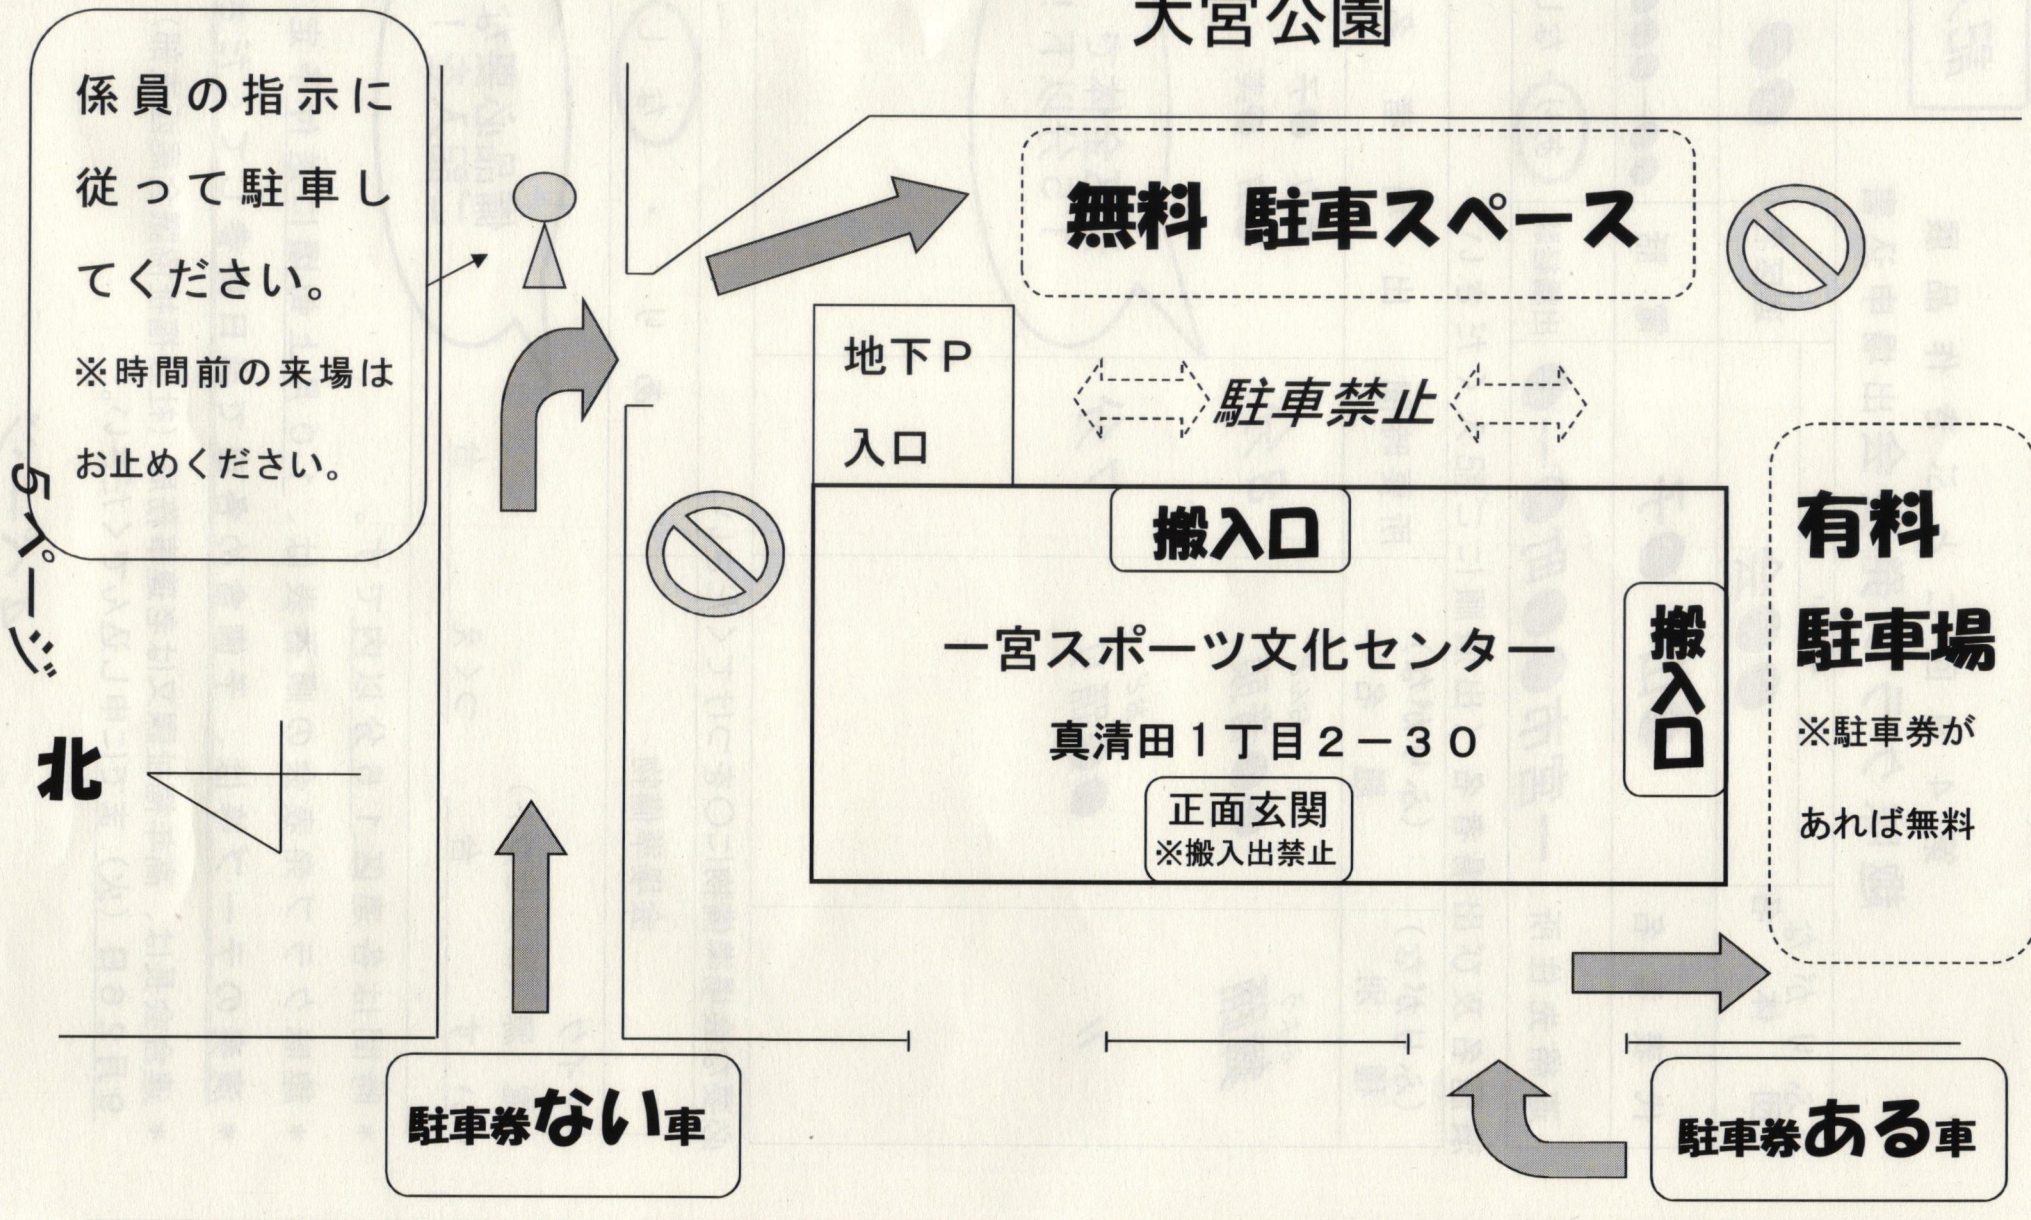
大宮公園

係員の指示に従って駐車してください。
※時間前の来場はお止めください。

無料 駐車スペース

地下Ｐ入口

駐車禁止

搬入口

一宮スポーツ文化センター
真清田１丁目２－３０

正面玄関
※搬入出禁止

搬入口

有料駐車場
※駐車券があれば無料

５ページ

北

駐車券ない車

駐車券ある車